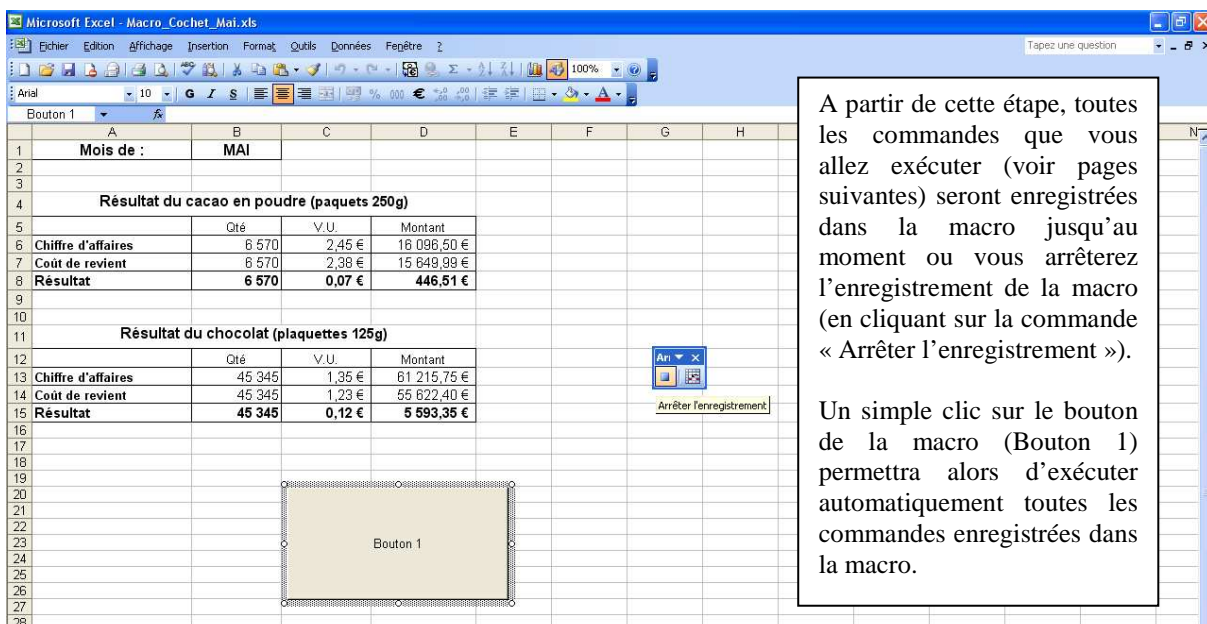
Microsoft Excel - Macro_Cochet_Mai.xls

Fichier Edition Affichage Insertion Format Outils Données Fenêtre ?

Tapez une question

100%

Arial 10 G I S

Bouton 1 fx

| | A | B | C | D | E | F | G | H |
|---|---|---|---|---|---|---|---|---|
| 1 | Mois de : | MAI | | | | | | |
| 2 | | | | | | | | |
| 3 | | | | | | | | |
| 4 | Résultat du cacao en poudre (paquets 250g) | | | | | | | |
| 5 | | Qté | V.U. | Montant | | | | |
| 6 | Chiffre d'affaires | 6 570 | 2,45 € | 16 096,50 € | | | | |
| 7 | Coût de revient | 6 570 | 2,38 € | 15 649,99 € | | | | |
| 8 | Résultat | 6 570 | 0,07 € | 446,51 € | | | | |
| 9 | | | | | | | | |
| 10 | | | | | | | | |
| 11 | Résultat du chocolat (plaquettes 125g) | | | | | | | |
| 12 | | Qté | V.U. | Montant | | | | |
| 13 | Chiffre d'affaires | 45 345 | 1,35 € | 61 215,75 € | | | | |
| 14 | Coût de revient | 45 345 | 1,23 € | 55 622,40 € | | | | |
| 15 | Résultat | 45 345 | 0,12 € | 5 593,35 € | | | | |

Bouton 1

Arr ▼ ×

Arrêter l'enregistrement

A partir de cette étape, toutes les commandes que vous allez exécuter (voir pages suivantes) seront enregistrées dans la macro jusqu'au moment ou vous arrêterez l'enregistrement de la macro (en cliquant sur la commande « Arrêter l'enregistrement »).

Un simple clic sur le bouton de la macro (Bouton 1) permettra alors d'exécuter automatiquement toutes les commandes enregistrées dans la macro.